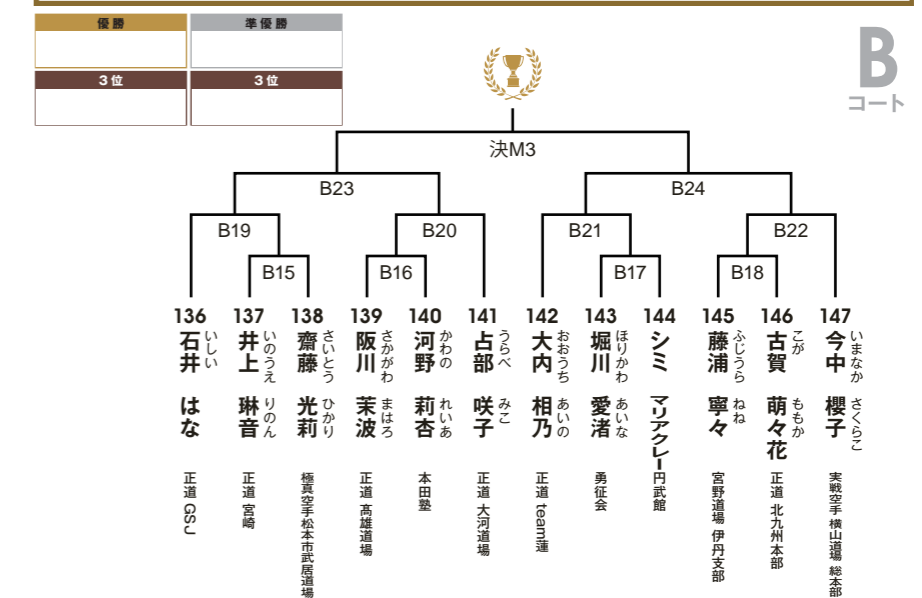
| 優勝 | 準優勝 |
|---|---|
| | |
| 3位 | 3位 |
| | |

B
コート

決M3

B23

B24

B19

B20

B21

B22

B15

B16

B17

B18

136 石井 はな いしい 正道 GSJ

137 井上 琳音 いのうえ りのん 正道 宮崎

138 齋藤 光莉 さいとう ひかり 極真空手松本市武居道場

139 阪川 茉波 さかがわ まはろ 正道 高雄道場

140 河野 莉杏 かわの れいあ 本田塾

141 占部 咲子 うらべ みこ 正道 大河道場

142 大内 相乃 おおうち あいの 正道 team蓮

143 堀川 愛渚 ほりかわ あいな 勇征会

144 シミ マリアクレー 円武館

145 藤浦 寧々 ふじうら ねね 宮野道場 伊丹支部

146 古賀 萌々花 こが ももか 正道 北九州本部

147 今中 櫻子 いまなか さくらこ 実戦空手横山道場 総本部